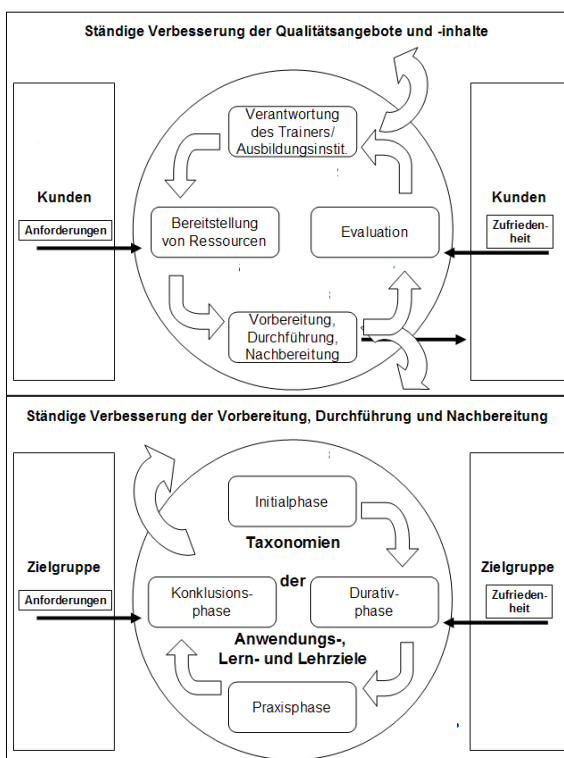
Ständige Verbesserung der Qualitätsangebote und -inhalte

Kunden

Anforderungen

Verantwortung des Trainers/ Ausbildungsinstit.

Bereitstellung von Ressourcen

Evaluation

Vorbereitung, Durchführung, Nachbereitung

Kunden

Zufriedenheit

Ständige Verbesserung der Vorbereitung, Durchführung und Nachbereitung

Zielgruppe

Anforderungen

Initialphase

Taxonomien

der

Konklusionsphase

Durativphase

Anwendungs-, Lern- und Lehrziele

Praxisphase

Zielgruppe

Zufriedenheit